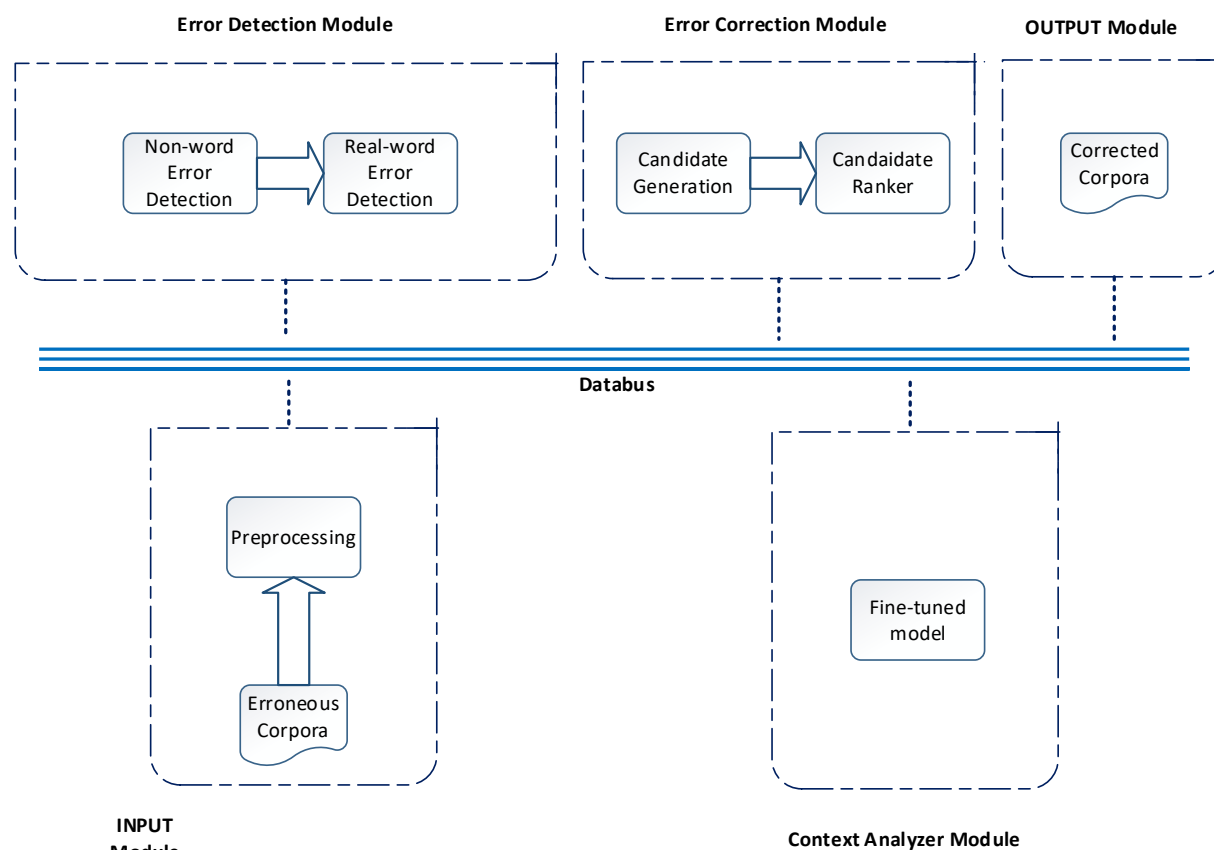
Error Detection Module

Non-word Error Detection

Real-word Error Detection

Error Correction Module

Candidate Generation

Candaidate Ranker

OUTPUT Module

Corrected Corpora

Databus

Preprocessing

Erroneous Corpora

INPUT Module

Fine-tuned model

Context Analyzer Module